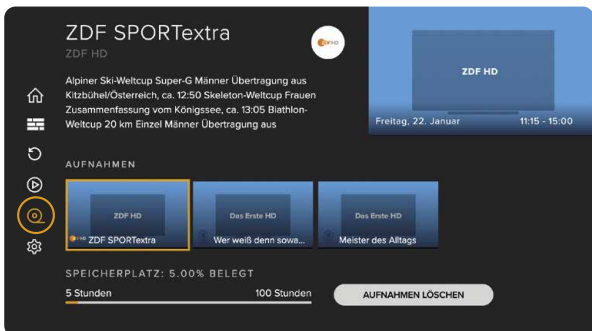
ZDF SPORTextra
ZDF HD

Alpiner Ski-Weltcup Super-G Männer Übertragung aus Kitzbühel/Österreich, ca. 12:50 Skeleton-Weltcup Frauen Zusammenfassung vom Königssee, ca. 13:05 Biathlon-Weltcup 20 km Einzel Männer Übertragung aus

ZDF HD
Freitag, 22. Januar
11:15 - 15:00

AUFNAHMEN

ZDF HD
ZDF SPORTextra

Das Erste HD
Wer weiß denn sowa...

Das Erste HD
Meister des Alltags

SPEICHERPLATZ: 5.00% BELEGT
5 Stunden
100 Stunden
AUFNAHMEN LÖSCHEN